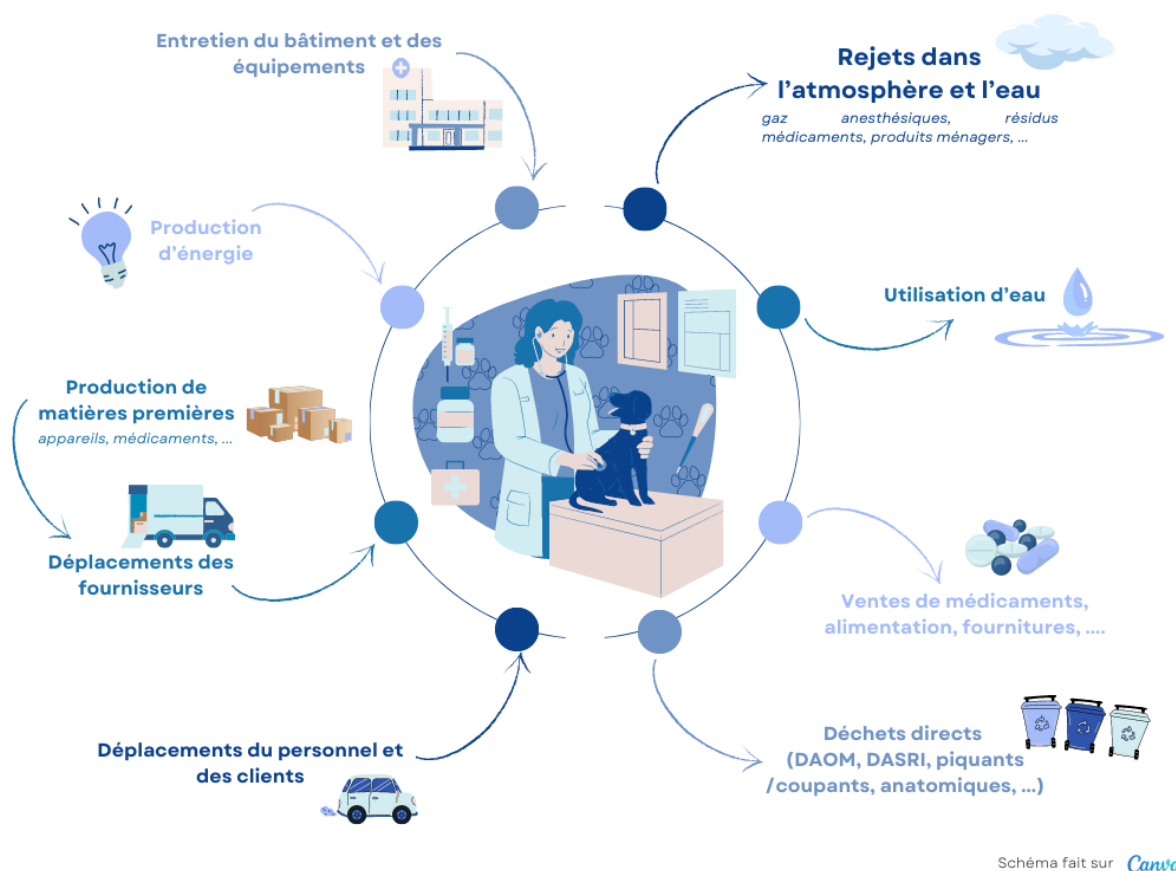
Entretien du bâtiment et des équipements

Rejets dans l'atmosphère et l'eau
gaz anesthésiques, résidus médicaments, produits ménagers, ...

Production d'énergie

Utilisation d'eau

Production de matières premières
appareils, médicaments, ...

Déplacements des fournisseurs

Ventes de médicaments, alimentation, fournitures, ....

Déplacements du personnel et des clients

Déchets directs (DAOM, DASRI, piquants /coupants, anatomiques, ...)

Schéma fait sur Canv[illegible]